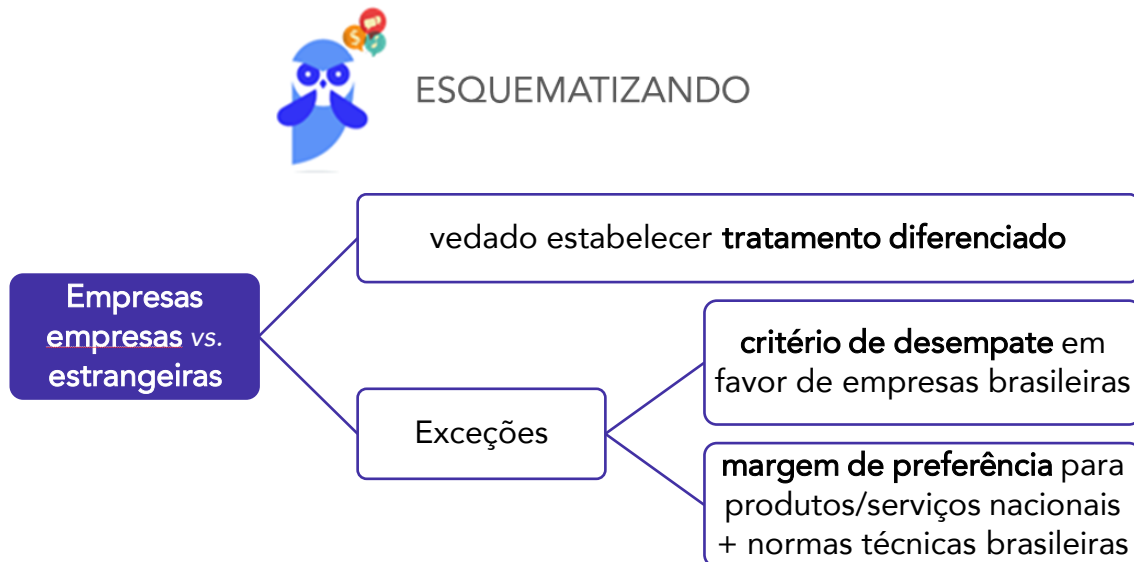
ESQUEMATIZANDO

Empresas empresas *vs.* estrangeiras

vedado estabelecer **tratamento diferenciado**

Exceções

**critério de desempate** em favor de empresas brasileiras

**margem de preferência** para produtos/serviços nacionais + normas técnicas brasileiras